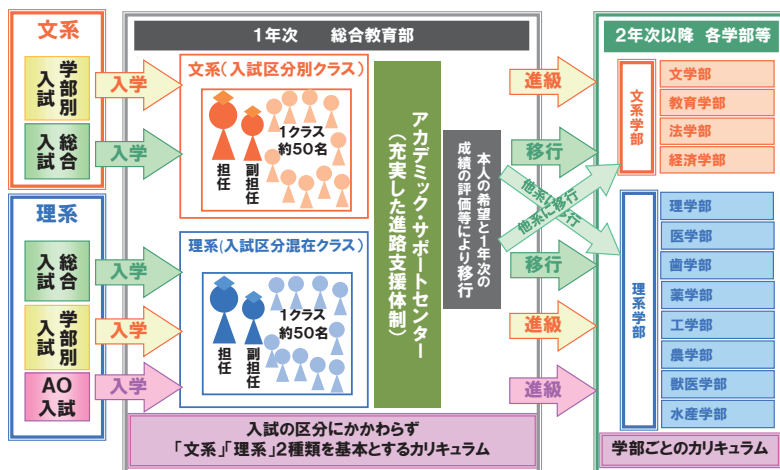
文系

学部別入試

入学

総合入試

入学

理系

総合入試

入学

学部別入試

入学

AO入試

入学

1年次　総合教育部

文系（入試区分別クラス）

1クラス約50名

担任

副担任

理系（入試区分混在クラス）

1クラス約50名

担任

副担任

アカデミック・サポートセンター（充実した進路支援体制）

本人の希望と1年次の成績の評価等により移行

進級

移行

他系に移行

他系に移行

移行

進級

進級

入試の区分にかかわらず「文系」「理系」2種類を基本とするカリキュラム

2年次以降　各学部等

文系学部

文学部

教育学部

法学部

経済学部

理系学部

理学部

医学部

歯学部

薬学部

工学部

農学部

獣医学部

水産学部

学部ごとのカリキュラム